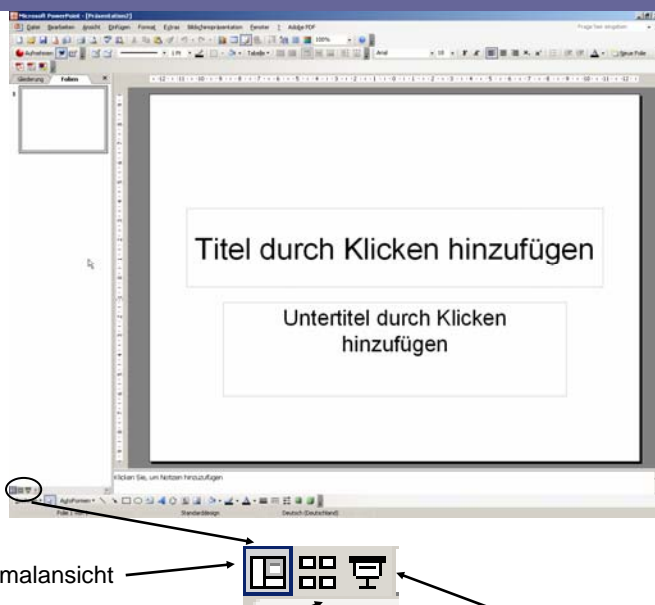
Microsoft PowerPoint - [Präsentation2]

Datei Bearbeiten Ansicht Einfügen Format Extras Bildschirmpräsentation Fenster ? Adobe PDF

Frage hier eingeben

Gliederung Folien

Titel durch Klicken hinzufügen

Untertitel durch Klicken hinzufügen

Klicken Sie, um Notizen hinzuzufügen

AutoFormen

Folie 1 von 1 Standarddesign Deutsch (Deutschland)

malansicht